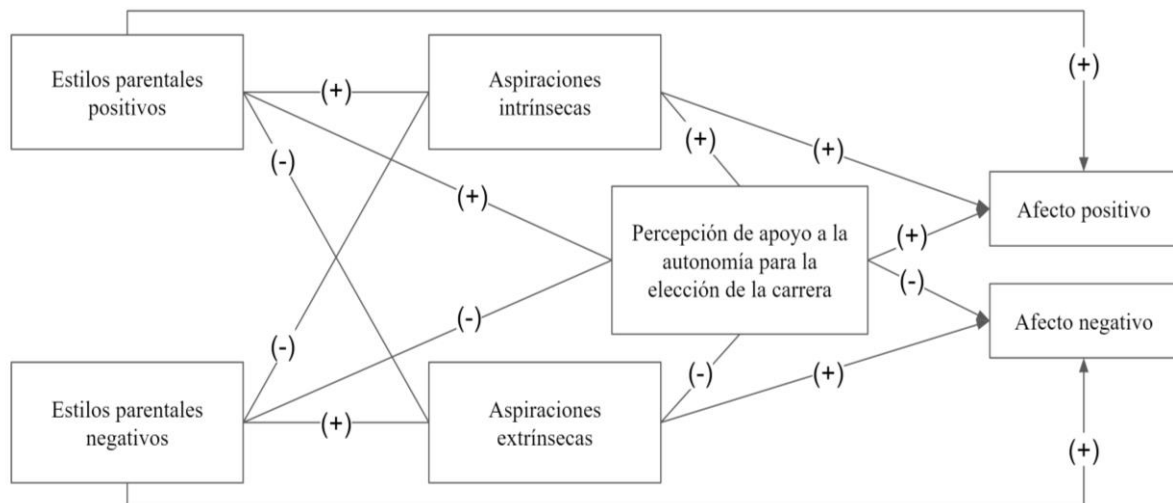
Estilos parentales positivos

(+)

Aspiraciones intrínsecas

(+)

(-)

(+)

(+)

(+)

Afecto positivo

Percepción de apoyo a la autonomía para la elección de la carrera

(+)

(-)

(-)

Afecto negativo

(-)

(-)

(+)

Estilos parentales negativos

(+)

Aspiraciones extrínsecas

(+)